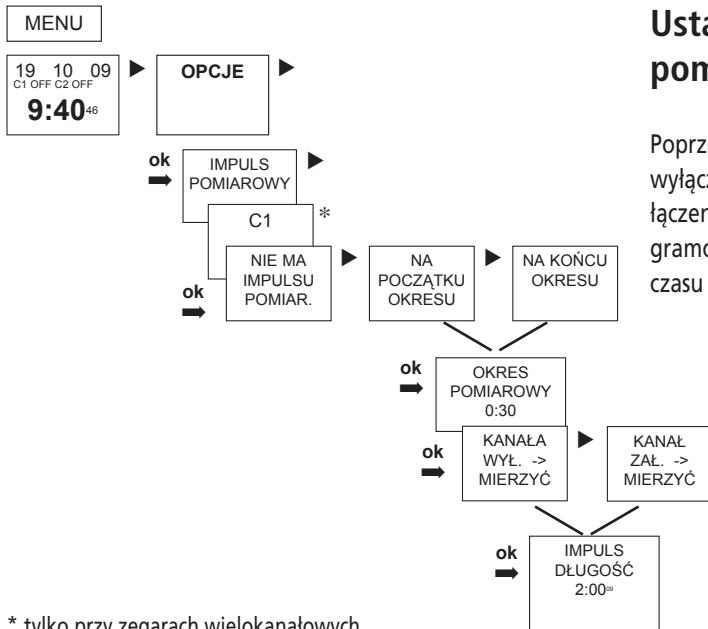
MENU

19 10 09
C1 OFF C2 OFF
9:40 46

OPCJE

ok

IMPULS POMIAROWY

C1 *

ok

NIE MA IMPULSU POMIAR.

NA POCZĄTKU OKRESU

NA KOŃCU OKRESU

ok

OKRES POMIAROWY 0:30

ok

KANAŁA WYŁ. -> MIERZYĆ

KANAŁ ZAŁ. -> MIERZYĆ

ok

IMPULS DŁUGOŚĆ 2:00 00

* tylko przy zegarach wielokanałowych

Usta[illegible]
pom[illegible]

Poprz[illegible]
wyłącz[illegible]
łączen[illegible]
gramo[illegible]
czasu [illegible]